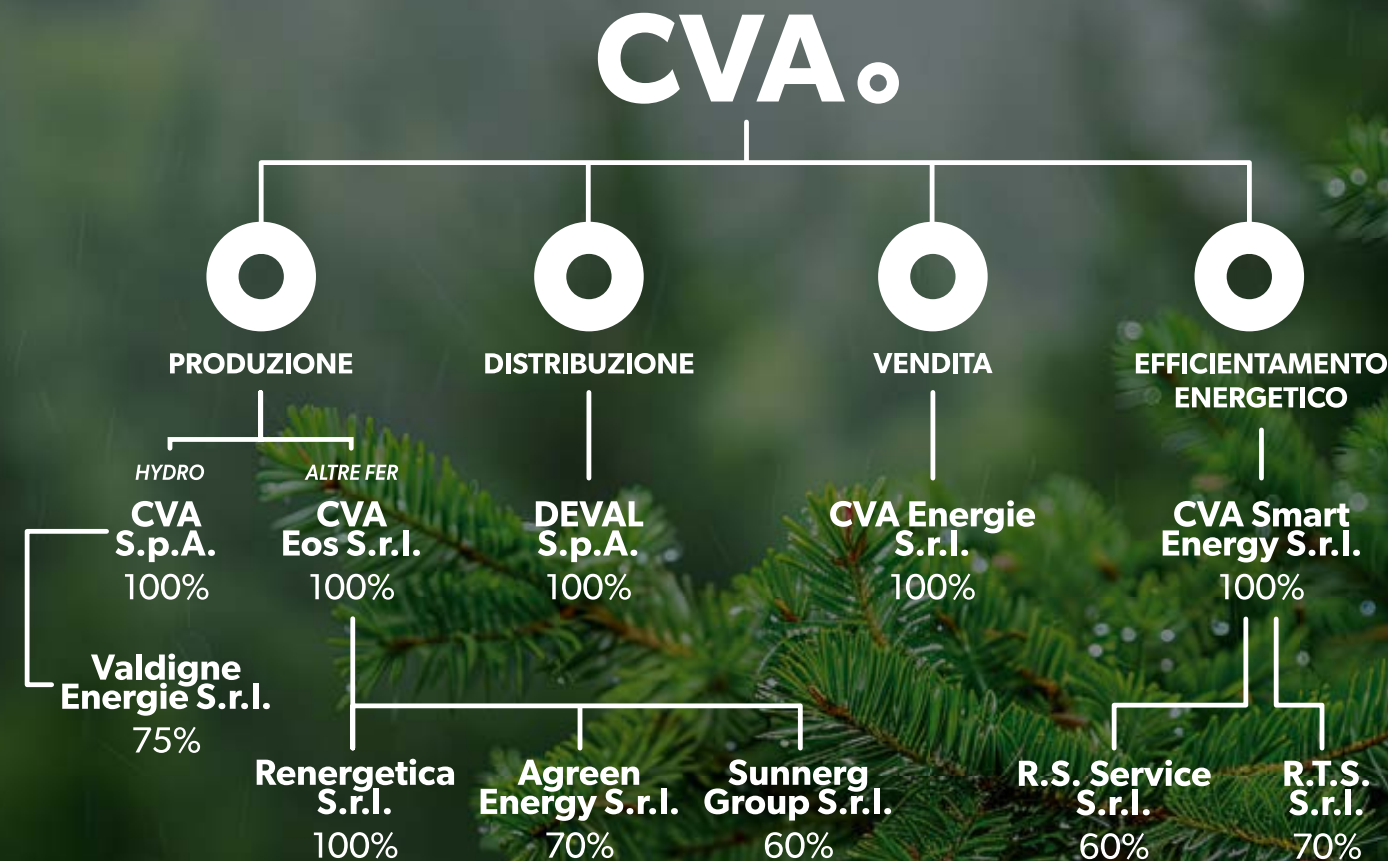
CVA

PRODUZIONE

DISTRIBUZIONE

VENDITA

EFFICIENTAMENTO ENERGETICO

HYDRO

ALTRE FER

CVA S.p.A.
100%

CVA Eos S.r.l.
100%

DEVAL S.p.A.
100%

CVA Energie S.r.l.
100%

CVA Smart Energy S.r.l.
100%

Valdigne Energie S.r.l.
75%

Renergetica S.r.l.
100%

Agreen Energy S.r.l.
70%

Sunnerg Group S.r.l.
60%

R.S. Service S.r.l.
60%

R.T.S. S.r.l.
70%